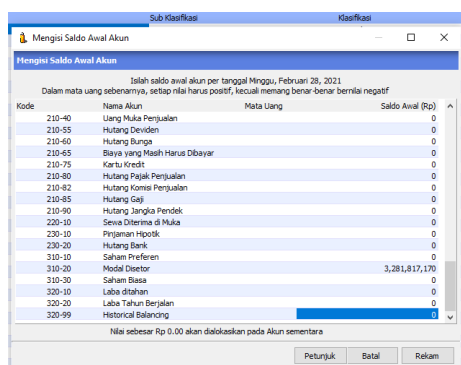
Sub Klasifikasi    Klasifikasi

Mengisi Saldo Awal Akun

Mengisi Saldo Awal Akun

Isilah saldo awal akun per tanggal Minggu, Februari 28, 2021
Dalam mata uang sebenarnya, setiap nilai harus positif, kecuali memang benar-benar bernilai negatif

| Kode | Nama Akun | Mata Uang | Saldo Awal (Rp) |
|---|---|---|---|
| 210-40 | Uang Muka Penjualan | | 0 |
| 210-55 | Hutang Deviden | | 0 |
| 210-60 | Hutang Bunga | | 0 |
| 210-65 | Biaya yang Masih Harus Dibayar | | 0 |
| 210-75 | Kartu Kredit | | 0 |
| 210-80 | Hutang Pajak Penjualan | | 0 |
| 210-82 | Hutang Komisi Penjualan | | 0 |
| 210-85 | Hutang Gaji | | 0 |
| 210-90 | Hutang Jangka Pendek | | 0 |
| 220-10 | Sewa Diterima di Muka | | 0 |
| 230-10 | Pinjaman Hipotik | | 0 |
| 230-20 | Hutang Bank | | 0 |
| 310-10 | Saham Preferen | | 0 |
| 310-20 | Modal Disetor | | 3,281,817,170 |
| 310-30 | Saham Biasa | | 0 |
| 320-10 | Laba ditahan | | 0 |
| 320-20 | Laba Tahun Berjalan | | 0 |
| 320-99 | Historical Balancing | | 0 |

Nilai sebesar Rp 0.00 akan dialokasikan pada Akun sementara

Petunjuk  Batal  Rekam